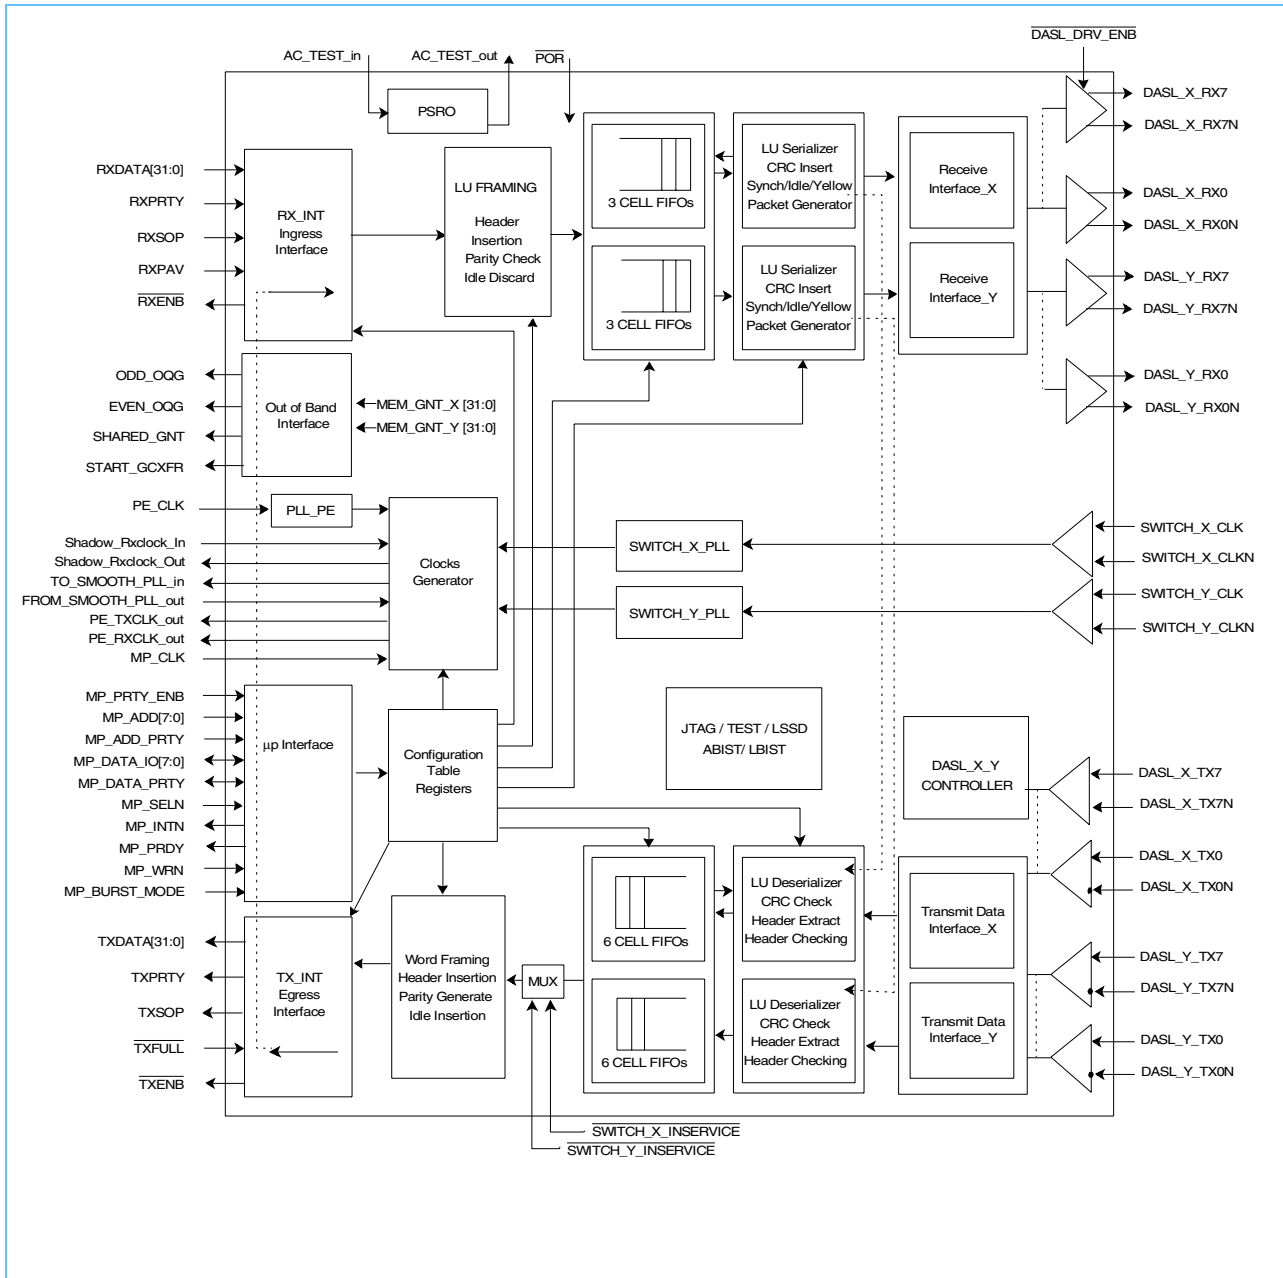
$\overline{\text{DASL\_DRV\_ENB}}$

AC_TEST_in
AC_TEST_out
$\overline{\text{POR}}$

PSRO

RXDATA[31:0]
RXPRTY
RXSOP
RXPAV
$\overline{\text{RXENB}}$

RX_INT
Ingress
Interface

LU FRAMING

Header
Insertion
Parity Check
Idle Discard

3 CELL FIFOs

3 CELL FIFOs

LU Serializer
CRC Insert
Synch/Idle/Yellow
Packet Generator

LU Serializer
CRC Insert
Synch/Idle/Yellow
Packet Generator

Receive
Interface_X

Receive
Interface_Y

DASL_X_RX7
DASL_X_RX7N
DASL_X_RX0
DASL_X_RX0N
DASL_Y_RX7
DASL_Y_RX7N
DASL_Y_RX0
DASL_Y_RX0N

ODD_OQG
EVEN_OQG
SHARED_GNT
START_GCXFR

Out of Band
Interface

MEM_GNT_X [31:0]
MEM_GNT_Y [31:0]

PE_CLK
PLL_PE
Shadow_Rxclock_In
Shadow_Rxclock_Out
TO_SMOOTH_PLL_in
FROM_SMOOTH_PLL_out
PE_TXCLK_out
PE_RXCLK_out
MP_CLK

Clocks
Generator

SWITCH_X_PLL
SWITCH_Y_PLL

SWITCH_X_CLK
SWITCH_X_CLKN
SWITCH_Y_CLK
SWITCH_Y_CLKN

MP_PRTY_ENB
MP_ADD[7:0]
MP_ADD_PRTY
MP_DATA_IO[7:0]
MP_DATA_PRTY
MP_SELN
MP_INTN
MP_PRDY
MP_WRN
MP_BURST_MODE

µp Interface

Configuration
Table
Registers

JTAG / TEST / LSSD
ABIST/ LBIST

DASL_X_Y
CONTROLLER

DASL_X_TX7
DASL_X_TX7N
DASL_X_TX0
DASL_X_TX0N
DASL_Y_TX7
DASL_Y_TX7N
DASL_Y_TX0
DASL_Y_TX0N

TXDATA[31:0]
TXPRTY
TXSOP
$\overline{\text{TXFULL}}$
$\overline{\text{TXENB}}$

TX_INT
Egress
Interface

Word Framing
Header Insertion
Parity Generate
Idle Insertion

MUX

6 CELL FIFOs

6 CELL FIFOs

LU Deserializer
CRC Check
Header Extract
Header Checking

LU Deserializer
CRC Check
Header Extract
Header Checking

Transmit Data
Interface_X

Transmit Data
Interface_Y

$\overline{\text{SWITCH\_X\_INSERVICE}}$
$\overline{\text{SWITCH\_Y\_INSERVICE}}$